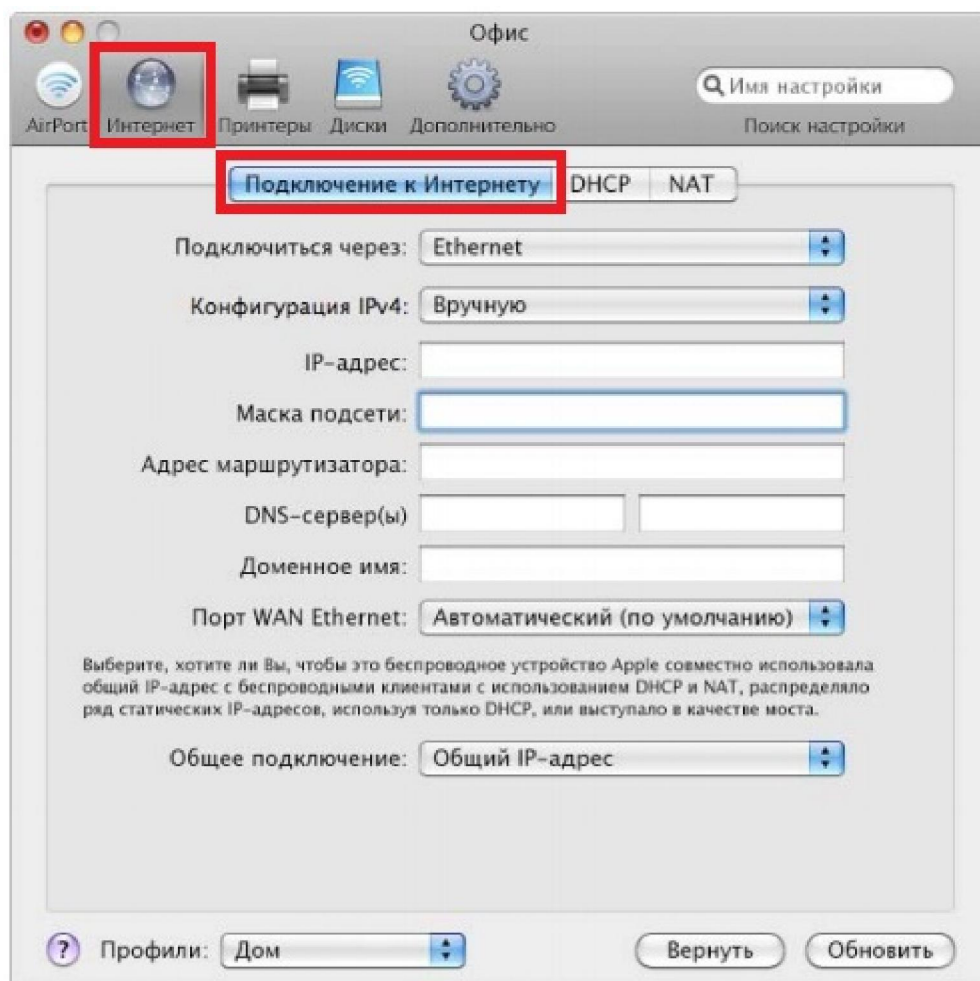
Офис

AirPort Интернет Принтеры Диски Дополнительно

Имя настройки
Поиск настройки

Подключение к Интернету DHCP NAT

Подключиться через: Ethernet

Конфигурация IPv4: Вручную

IP-адрес:

Маска подсети:

Адрес маршрутизатора:

DNS-сервер(ы)

Доменное имя:

Порт WAN Ethernet: Автоматический (по умолчанию)

Выберите, хотите ли Вы, чтобы это беспроводное устройство Apple совместно использовала общий IP-адрес с беспроводными клиентами с использованием DHCP и NAT, распределяло ряд статических IP-адресов, используя только DHCP, или выступало в качестве моста.

Общее подключение: Общий IP-адрес

? Профили: Дом

Вернуть Обновить